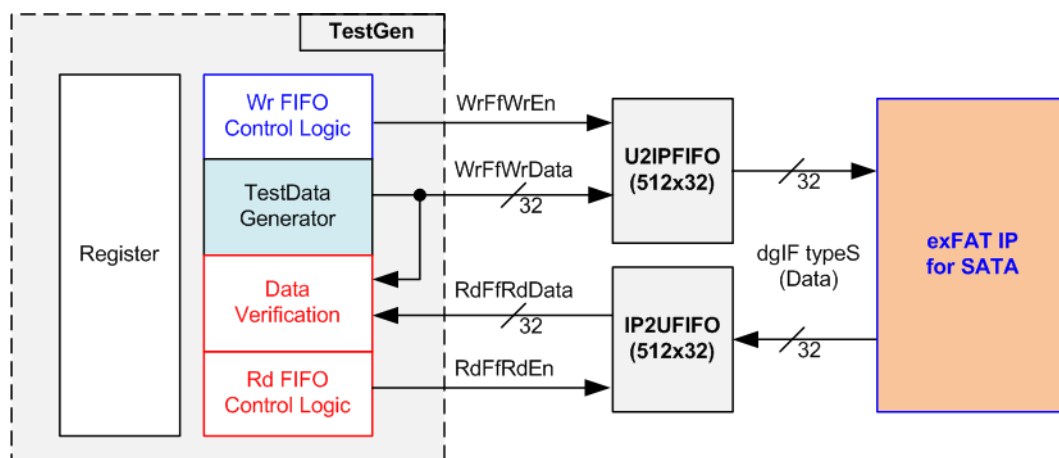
TestGen

Register

Wr FIFO Control Logic

TestData Generator

Data Verification

Rd FIFO Control Logic

WrFfWrEn

WrFfWrData

32

RdFfRdData

32

RdFfRdEn

U2IPFIFO (512x32)

IP2UFIFO (512x32)

32

32

dgIF typeS (Data)

exFAT IP for SATA